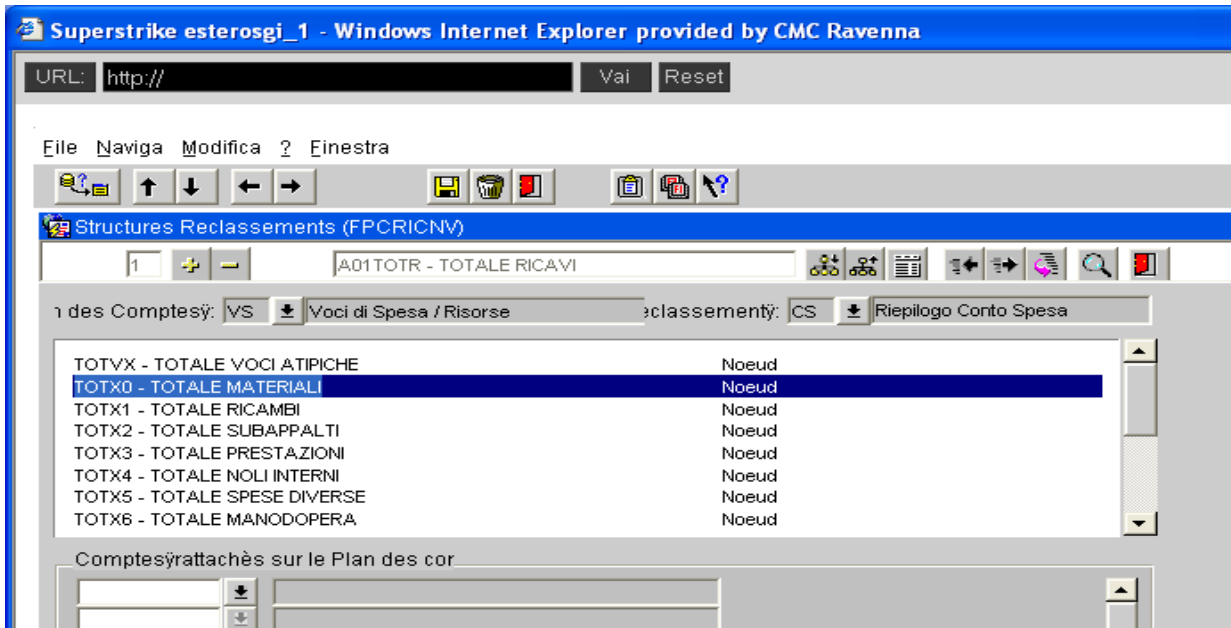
Superstrike esterosgi_1 - Windows Internet Explorer provided by CMC Ravenna

URL: http://
Vai
Reset

File Naviga Modifica ? Finestra

Structures Reclassements (FPCRICNV)

1
A01TOTR - TOTALE RICAVI

ı des Comptesÿ: VS
Voci di Spesa / Risorse
eclassementÿ: CS
Riepilogo Conto Spesa

| | |
|---|---|
| TOTVX - TOTALE VOCI ATIPICHE | Noeud |
| TOTX0 - TOTALE MATERIALI | Noeud |
| TOTX1 - TOTALE RICAMBI | Noeud |
| TOTX2 - TOTALE SUBAPPALTI | Noeud |
| TOTX3 - TOTALE PRESTAZIONI | Noeud |
| TOTX4 - TOTALE NOLI INTERNI | Noeud |
| TOTX5 - TOTALE SPESE DIVERSE | Noeud |
| TOTX6 - TOTALE MANODOPERA | Noeud |

Comptesÿrattachès sur le Plan des cor